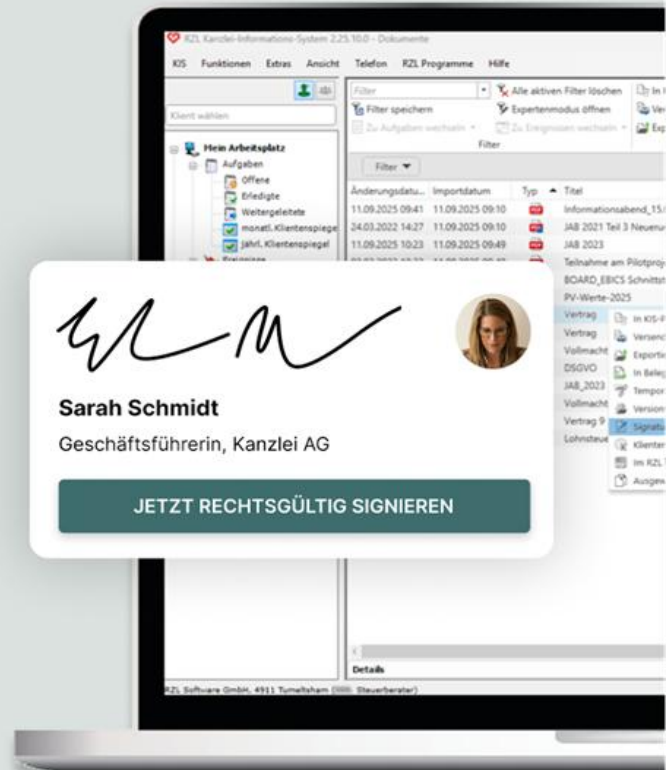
RZL Kanzlei-Informations-System 2.25.10.0 - Dokumente

KIS Funktionen Extras Ansicht Telefon RZL Programme Hilfe

Klient wählen

Filter

Filter speichern

Alle aktiven Filter löschen

Expertenmodus öffnen

Zu Aufgaben wechseln

Zu Ereignissen wechseln

Filter

Mein Arbeitsplatz

Aufgaben

Offene

Erledigte

Weitergeleitete

monatl. Klientenspiegel

jährl. Klientenspiegel

Filter

| Änderungsdatu... | Importdatum | Typ | Titel |
|---|---|---|---|
| 11.09.2025 09:41 | 11.09.2025 09:10 | | Informationsabend_15. |
| 24.03.2022 14:27 | 11.09.2025 09:10 | | JAB 2021 Teil 3 Neueru |
| 11.09.2025 10:23 | 11.09.2025 09:49 | | JAB 2023 |
| | | | Teilnahme am Pilotproj |
| | | | BOARD_EBICS Schnittst |
| | | | PV-Werte-2025 |
| | | | Vertrag |
| | | | Vertrag |
| | | | Vollmacht |
| | | | DSGVO |
| | | | JAB_2023 |
| | | | Vollmacht |
| | | | Vertrag 9 |
| | | | Lohnsteue |

In KIS-F

Versend

Exportie

In Beleg

Tempor

Version

Signatu

Klienter

Im RZL

Ausgew

Details

RZL Software GmbH, 4911 Tumeltsham ([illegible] Steuerberater)

Sarah Schmidt

Geschäftsführerin, Kanzlei AG

JETZT RECHTSGÜLTIG SIGNIEREN